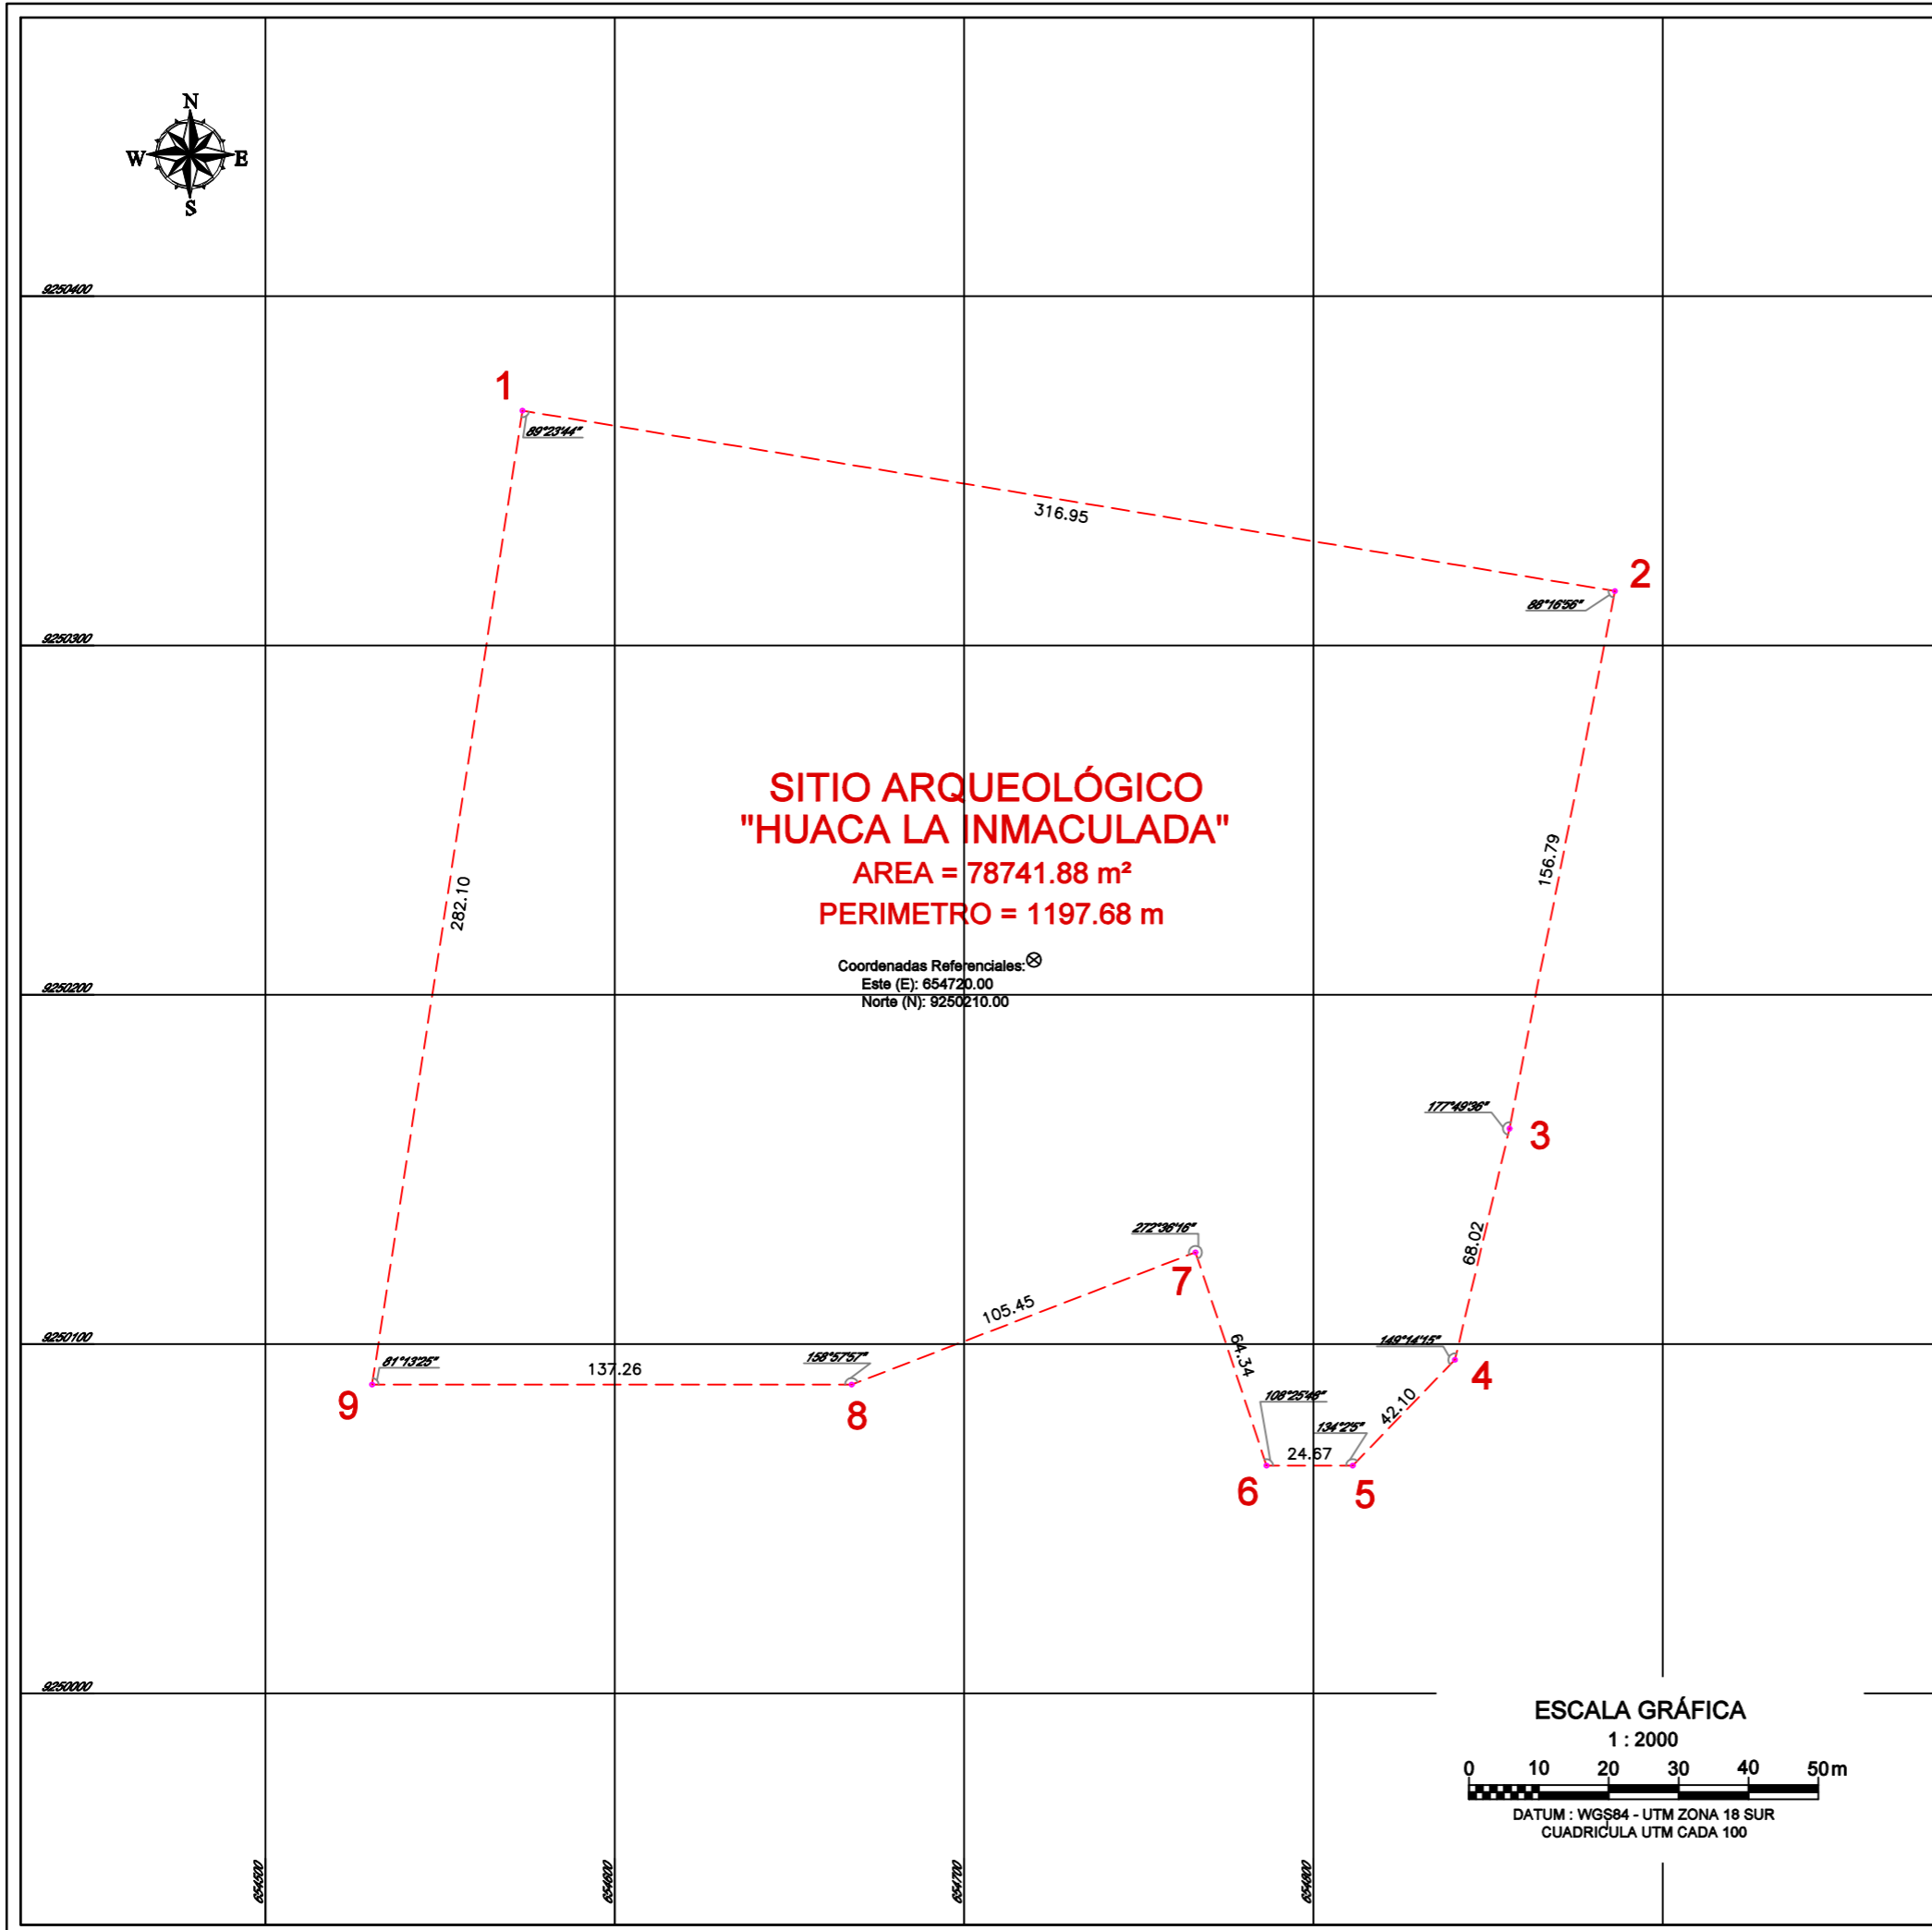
N
W
E
S

9250400

1
89°23'44"
316.95
2
88°16'56"

9250300

SITIO ARQUEOLÓGICO
"HUACA LA INMACULADA"
AREA = 78741.88 m²
PERIMETRO = 1197.68 m

282.10
156.79

Coordenadas Referenciales:
Este (E): 654720.00
Norte (N): 9250210.00

9250200

177°49'36"
3
272°36'16"
7
68.02
105.45
64.34
149°14'15"

9250100

81°13'25"
137.26
158°57'57"
9
8
4
108°25'48"
42.10
134°2'5"
24.67
6
5

9250000

ESCALA GRÁFICA
1 : 2000
0 10 20 30 40 50m
DATUM : WGS84 - UTM ZONA 18 SUR
CUADRICULA UTM CADA 100

654500
654600
654700
654800